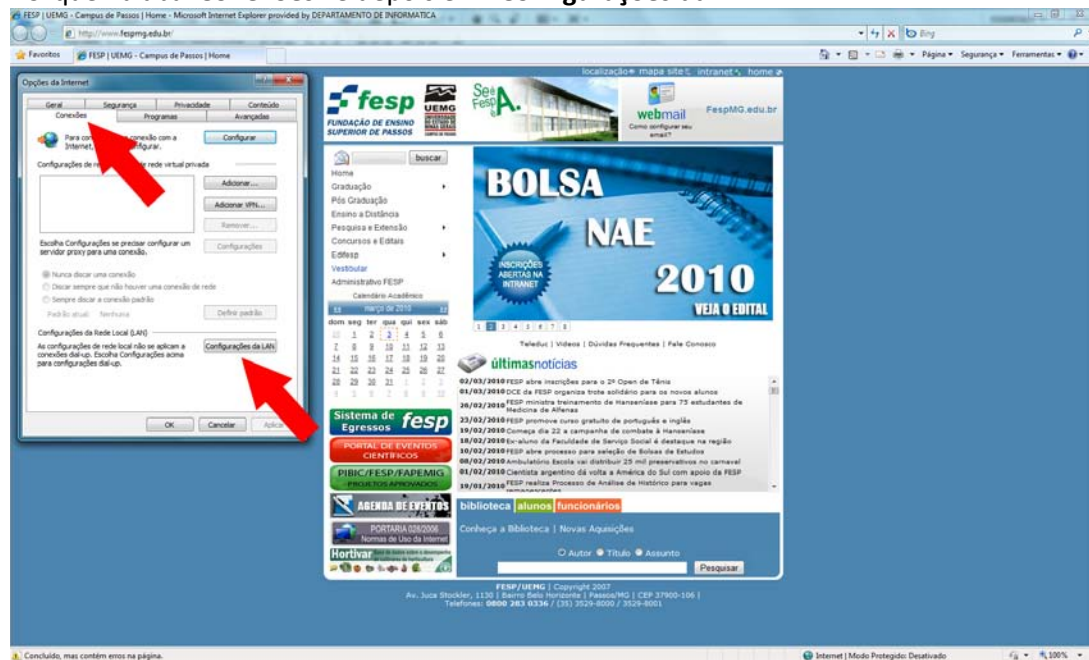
FESP | UEMG - Campus de Passos | Home - Microsoft Internet Explorer provided by DEPARTAMENTO DE INFORMATICA

http://www.fespmg.edu.br/

Bing

Favoritos
FESP | UEMG - Campus de Passos | Home

Página ▾ Segurança ▾ Ferramentas ▾

Opções da Internet

Geral | Segurança | Privacidade | Conteúdo
Conexões | Programas | Avançadas

Para con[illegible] conexão com a Internet, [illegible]figurar.
Configurar

Configurações de re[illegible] rede virtual privada

Adicionar...
Adicionar VPN...
Remover...

Escolha Configurações se precisar configurar um servidor proxy para uma conexão.
Configurações

Nunca discar uma conexão
Discar sempre que não houver uma conexão de rede
Sempre discar a conexão padrão

Padrão atual: Nenhuma
Definir padrão

Configurações da Rede Local (LAN)
As configurações de rede local não se aplicam a conexões dial-up. Escolha Configurações acima para configurações dial-up.
Configurações da LAN

OK | Cancelar | Aplicar

localização mapa site intranet home

fesp
FUNDAÇÃO DE ENSINO SUPERIOR DE PASSOS
UEMG

webmail
Como configurar seu email?
FespMG.edu.br

buscar

Home
Graduação
Pós Graduação
Ensino a Distância
Pesquisa e Extensão
Concursos e Editais
Edifesp
Vestibular
Administrativo FESP
Calendário Acadêmico
março de 2010
dom seg ter qua qui sex sáb

BOLSA
NAE
2010
INSCRIÇÕES ABERTAS NA INTRANET
VEJA O EDITAL

1 2 3 4 5 6 7 8

Teleduc | Vídeos | Dúvidas Frequentes | Fale Conosco

últimasnotícias

02/03/2010 FESP abre inscrições para o 2º Open de Tênis
01/03/2010 DCE da FESP organiza trote solidário para os novos alunos
26/02/2010 FESP ministra treinamento de Hanseníase para 75 estudantes de Medicina de Alfenas
23/02/2010 FESP promove curso gratuito de português e inglês
19/02/2010 Começa dia 22 a campanha de combate à Hanseníase
18/02/2010 Ex-aluno da Faculdade de Serviço Social é destaque na região
10/02/2010 FESP abre processo para seleção de Bolsas de Estudos
08/02/2010 Ambulatório Escola vai distribuir 25 mil preservativos no carnaval
01/02/2010 Cientista argentino dá volta a América do Sul com apoio da FESP
19/01/2010 FESP realiza Processo de Análise de Histórico para vagas remanescentes

Sistema de Egressos fesp
PORTAL DE EVENTOS CIENTÍFICOS
PIBIC/FESP/FAPEMIG PROJETOS APROVADOS
AGENDA DE EVENTOS
PORTARIA 026/2006 Normas de Uso da Internet
Hortivar

biblioteca | alunos | funcionários
Conheça a Biblioteca | Novas Aquisições
Autor Título Assunto
Pesquisar

FESP/UEMG | Copyright 2007
Av. Juca Stockler, 1130 | Bairro Belo Horizonte | Passos/MG | CEP 37900-106 |
Telefones: 0800 283 0336 / (35) 3529-8000 / 3529-8001

Concluído, mas contém erros na página.
Internet | Modo Protegido: Desativado
100%